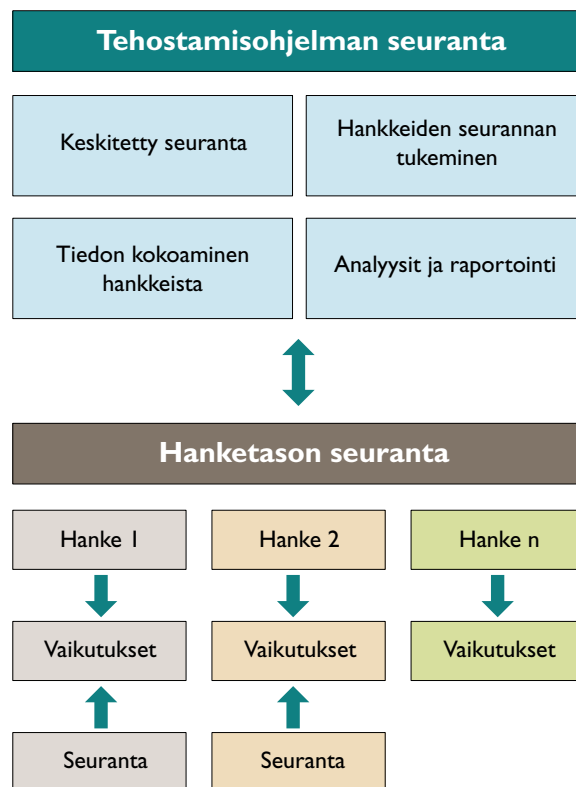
Tehostamisohjelman seuranta

Keskitetty seuranta

Hankkeiden seurannan tukeminen

Tiedon kokoaminen hankkeista

Analyysit ja raportointi

Hanketason seuranta

Hanke 1

Hanke 2

Hanke n

Vaikutukset

Vaikutukset

Vaikutukset

Seuranta

Seuranta